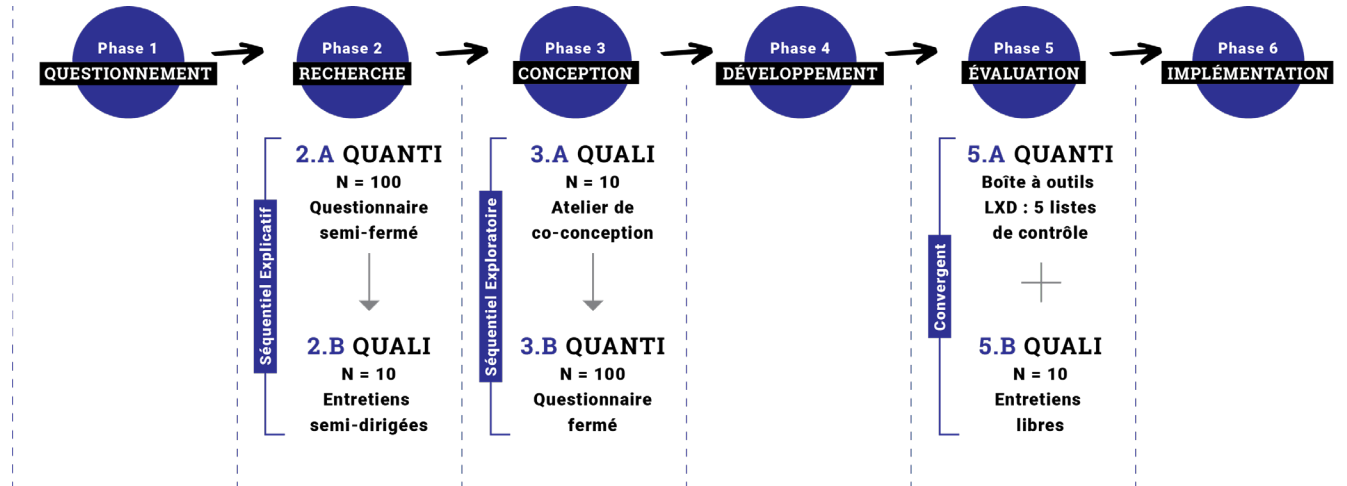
Phase 1
QUESTIONNEMENT

Phase 2
RECHERCHE

Phase 3
CONCEPTION

Phase 4
DÉVELOPPEMENT

Phase 5
ÉVALUATION

Phase 6
IMPLÉMENTATION

Séquentiel Explicatif

2.A QUANTI
N = 100
Questionnaire semi-fermé

2.B QUALI
N = 10
Entretiens semi-dirigées

Séquentiel Exploratoire

3.A QUALI
N = 10
Atelier de co-conception

3.B QUANTI
N = 100
Questionnaire fermé

Convergent

5.A QUANTI
Boîte à outils LXD : 5 listes de contrôle

5.B QUALI
N = 10
Entretiens libres